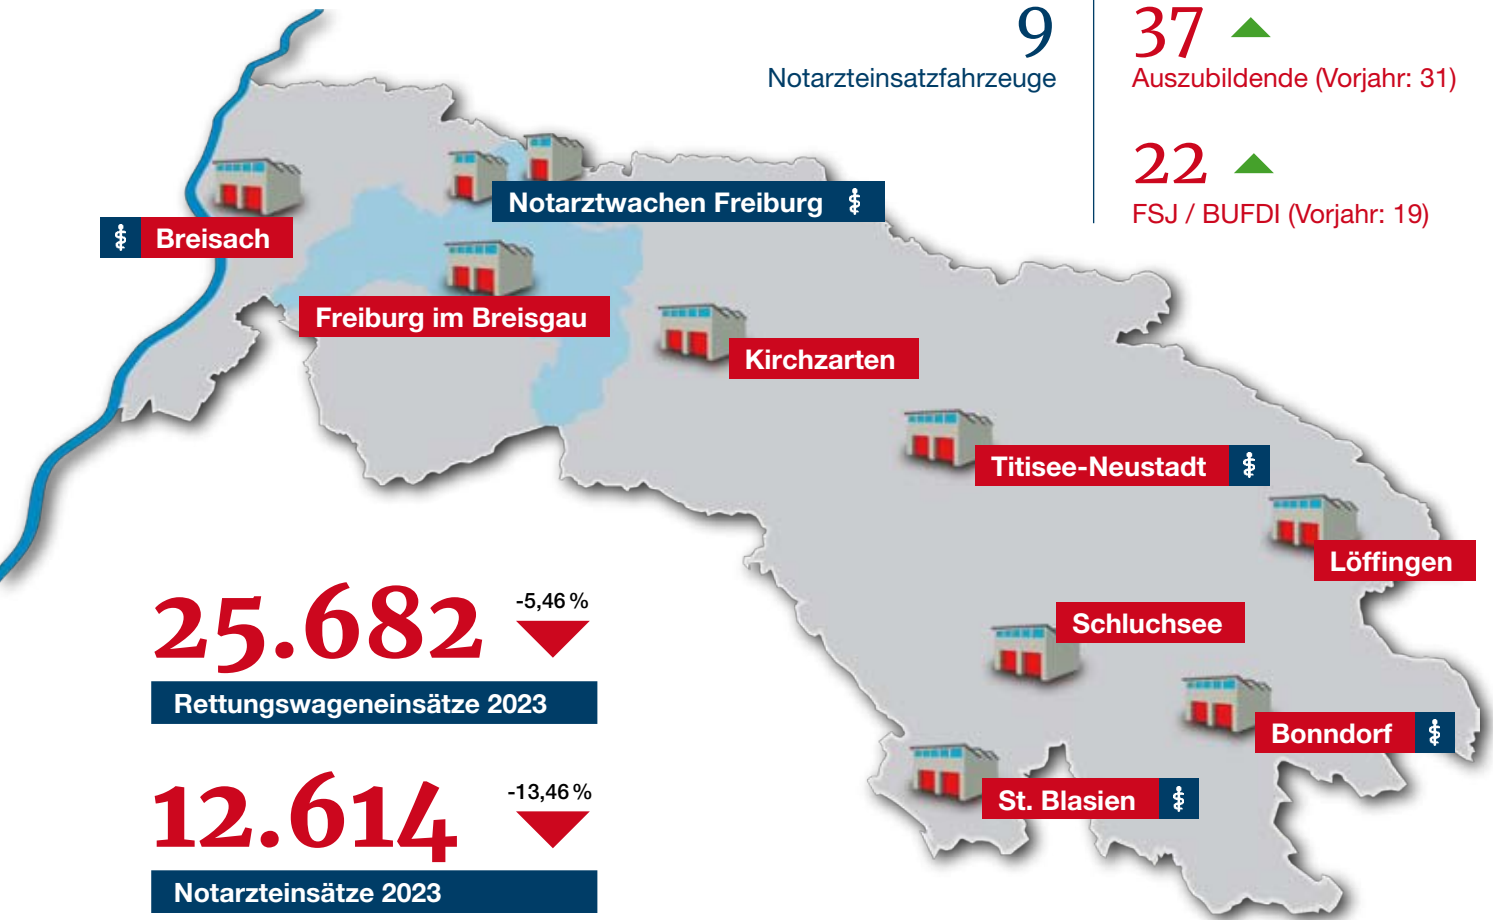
9
Notarzteinsatzfahrzeuge

37
Auszubildende (Vorjahr: 31)

22
FSJ / BUFDI (Vorjahr: 19)

Breisach

Notarztwachen Freiburg

Freiburg im Breisgau

Kirchzarten

Titisee-Neustadt

Löffingen

Schluchsee

Bonndorf

St. Blasien

25.682
-5,46 %
Rettungswageneinsätze 2023

12.614
-13,46 %
Notarzteinsätze 2023